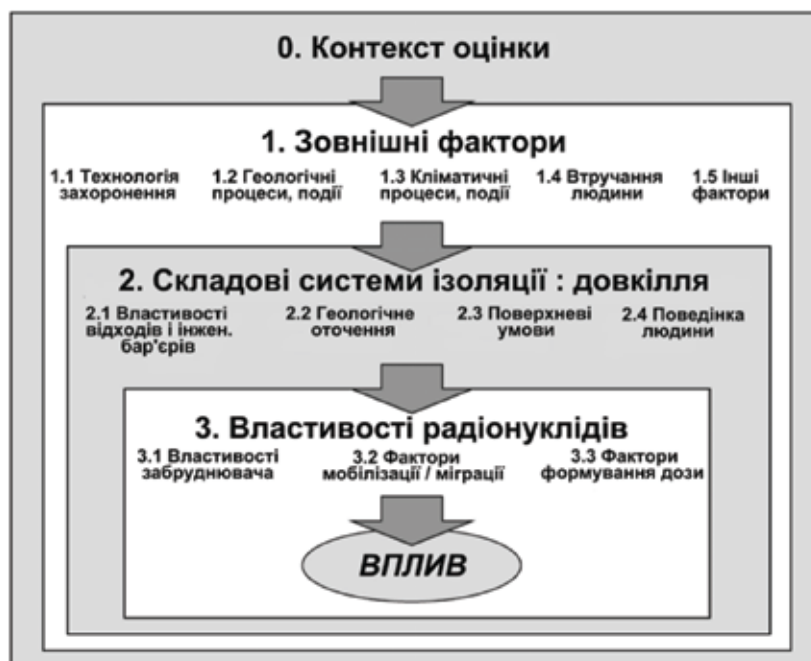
0. Контекст оцінки

1. Зовнішні фактори

1.1 Технологія захоронення

1.2 Геологічні процеси, події

1.3 Кліматичні процеси, події

1.4 Втручання людини

1.5 Інші фактори

2. Складові системи ізоляції : довкілля

2.1 Властивості відходів і інжен. бар'єрів

2.2 Геологічне оточення

2.3 Поверхневі умови

2.4 Поведінка людини

3. Властивості радіонуклідів

3.1 Властивості забруднювача

3.2 Фактори мобілізації / міграції

3.3 Фактори формування дози

ВПЛИВ